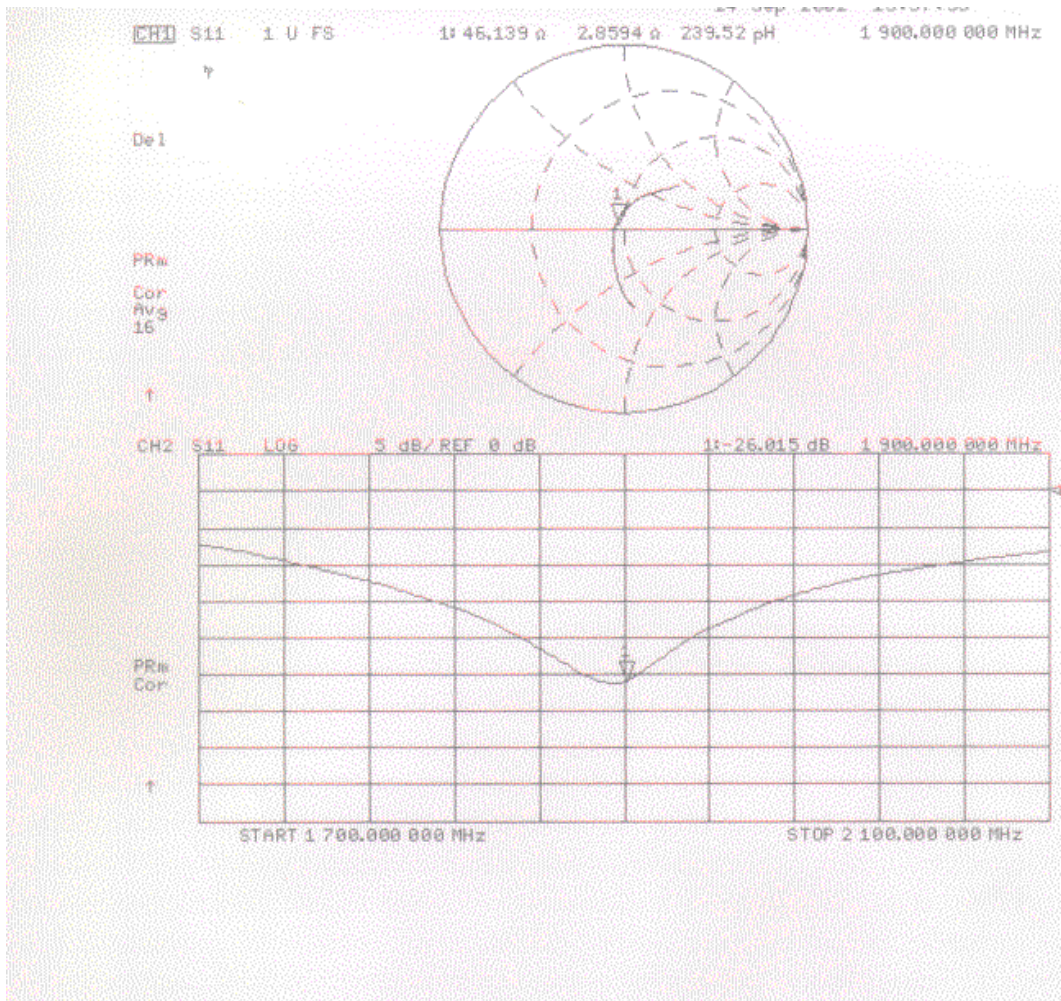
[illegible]

CH1 S11 1 U FS 1: 46.139 Ω 2.8594 Ω 239.52 pH 1 900.000 000 MHz

Del

PRm

Cor
Avg
16

CH2 S11 LOG 5 dB/ REF 0 dB 1:-26.015 dB 1 900.000 000 MHz

PRm
Cor

START 1 700.000 000 MHz STOP 2 100.000 000 MHz